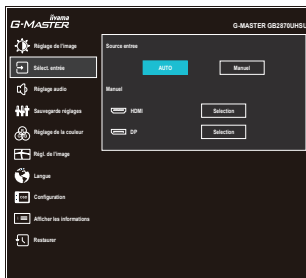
iiyama
G-MASTER

G-MASTER GB2870UHSU

Réglage de l'image

Sélect. entrée

Réglage audio

Sauvegarde réglages

Réglage de la couleur

Regl. de l'image

Langue

Configuration

Afficher les informations

Restaurer

Source entree

AUTO

Manual

Manual

HDMI

Selection

DP

Selection